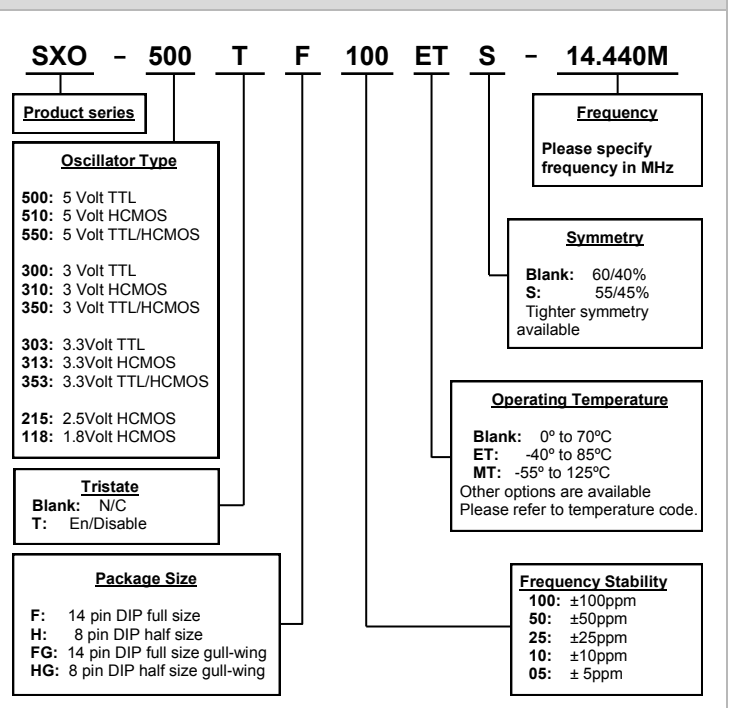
SXO - 500 T F 100 ET S - 14.440M

Product series

Frequency

Please specify frequency in MHz

Oscillator Type

500: 5 Volt TTL
510: 5 Volt HCMOS
550: 5 Volt TTL/HCMOS

300: 3 Volt TTL
310: 3 Volt HCMOS
350: 3 Volt TTL/HCMOS

303: 3.3Volt TTL
313: 3.3Volt HCMOS
353: 3.3Volt TTL/HCMOS

215: 2.5Volt HCMOS
118: 1.8Volt HCMOS

Symmetry

Blank: 60/40%
S: 55/45%
Tighter symmetry available

Operating Temperature

Blank: 0º to 70ºC
ET: -40º to 85ºC
MT: -55º to 125ºC
Other options are available
Please refer to temperature code.

Tristate
Blank: N/C
T: En/Disable

Package Size

F: 14 pin DIP full size
H: 8 pin DIP half size
FG: 14 pin DIP full size gull-wing
HG: 8 pin DIP half size gull-wing

Frequency Stability
100: ±100ppm
50: ±50ppm
25: ±25ppm
10: ±10ppm
05: ± 5ppm